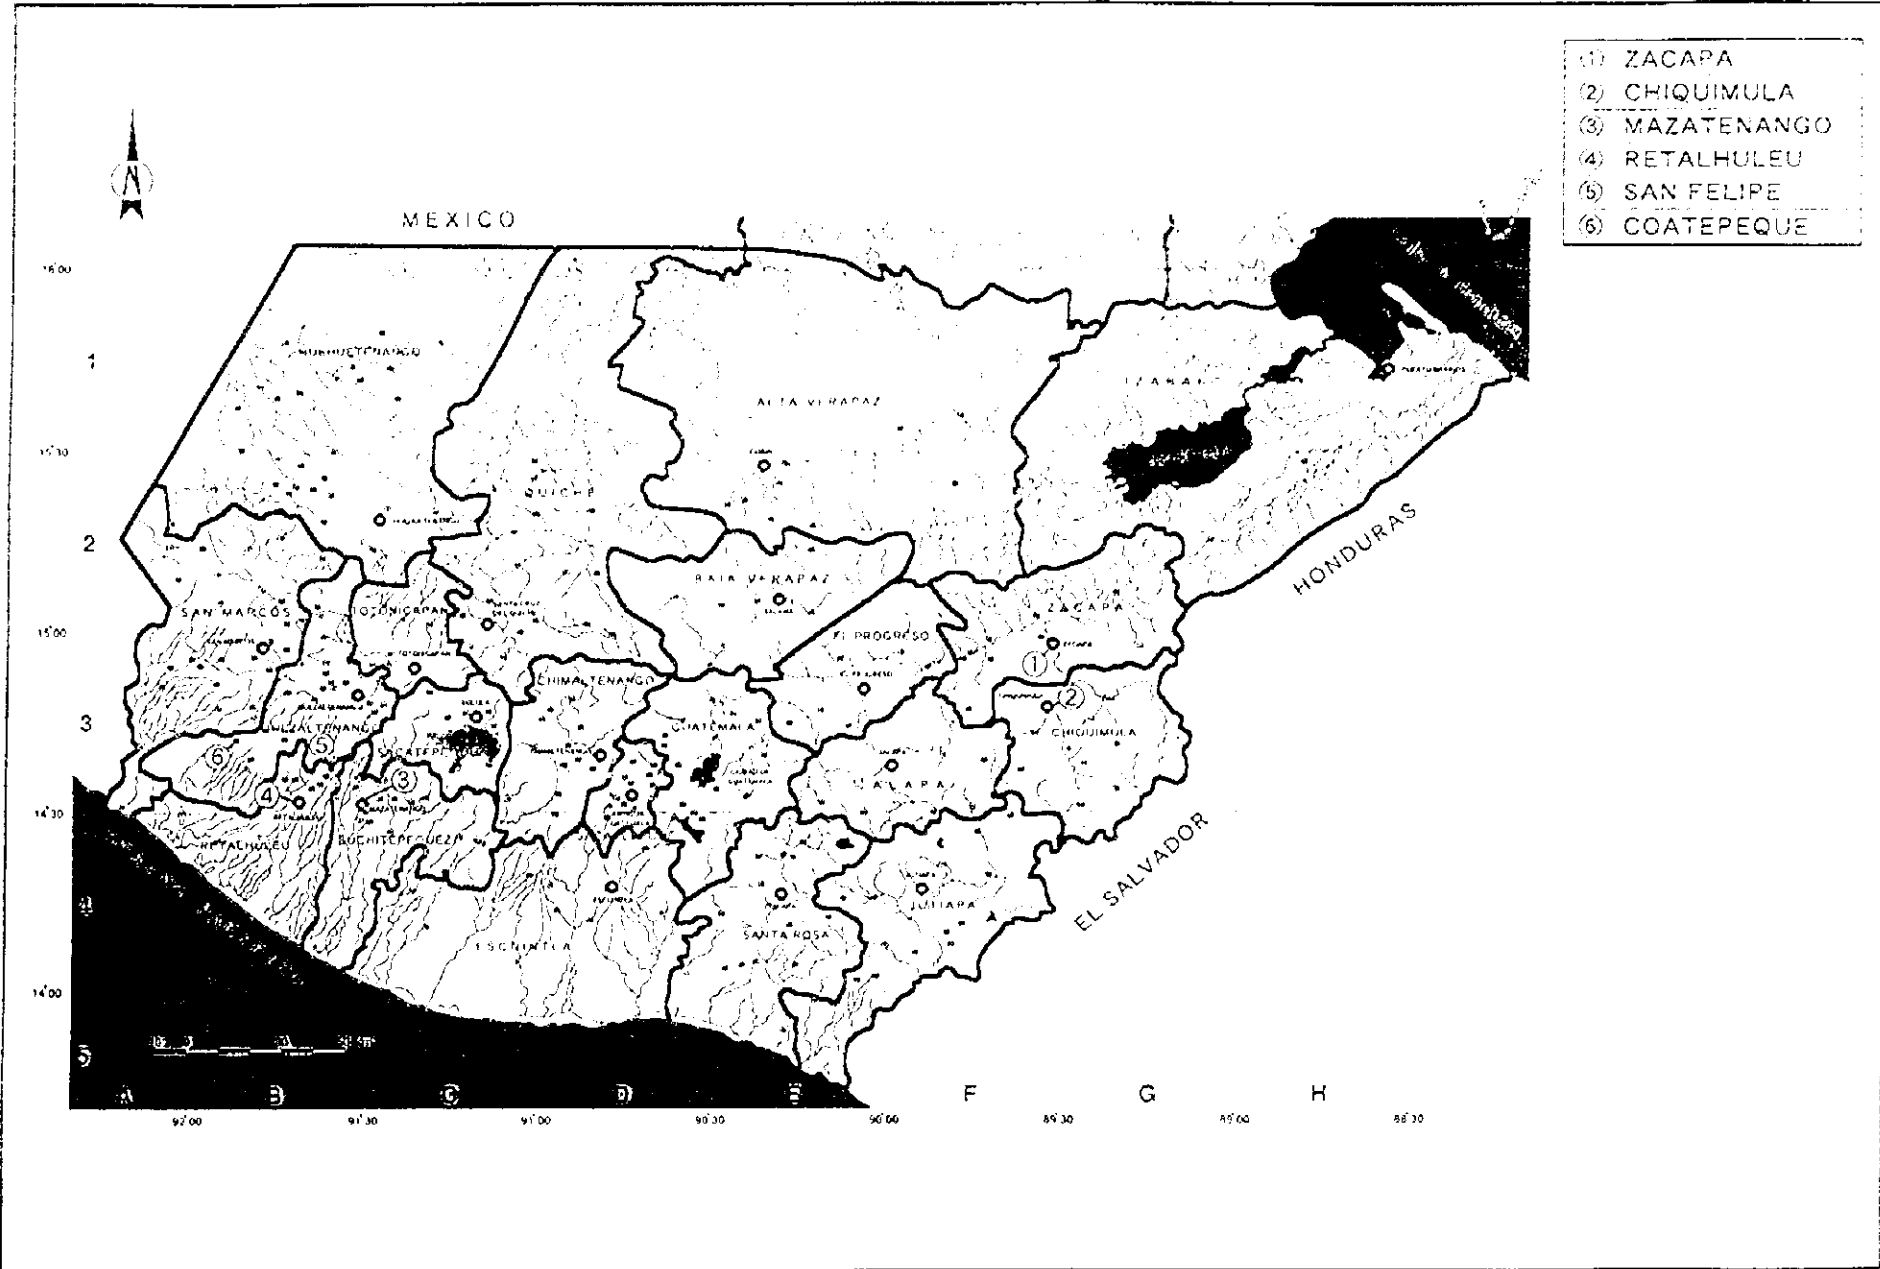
(1) ZACAPA
(2) CHIQUIMULA
(3) MAZATENANGO
(4) RETALHULEU
(5) SAN FELIPE
(6) COATEPEQUE

N

MEXICO

16°00

1

HUEHUETENANGO

15°30

ALTA VERAPAZ

IZABAL

QUICHE

2

HONDURAS

BAJA VERAPAZ

SAN MARCOS

TOTONICAPAN

ZACAPA

15°00

EL PROGRESO

1

2

CHIMALTENANGO

3

QUEZALTENANGO

SACATEPEQUEZ

GUATEMALA

CHIQUIMULA

6

5

3

JALAPA

4

14°30

RETALHULEU

SUCHITEPEQUEZ

EL SALVADOR

JUTIAPA

4

SANTA ROSA

ESCUINTLA

14°00

5

A

B

C

D

E

F

G

H

92°00

91°30

91°00

90°30

90°00

89°30

89°00

88°30